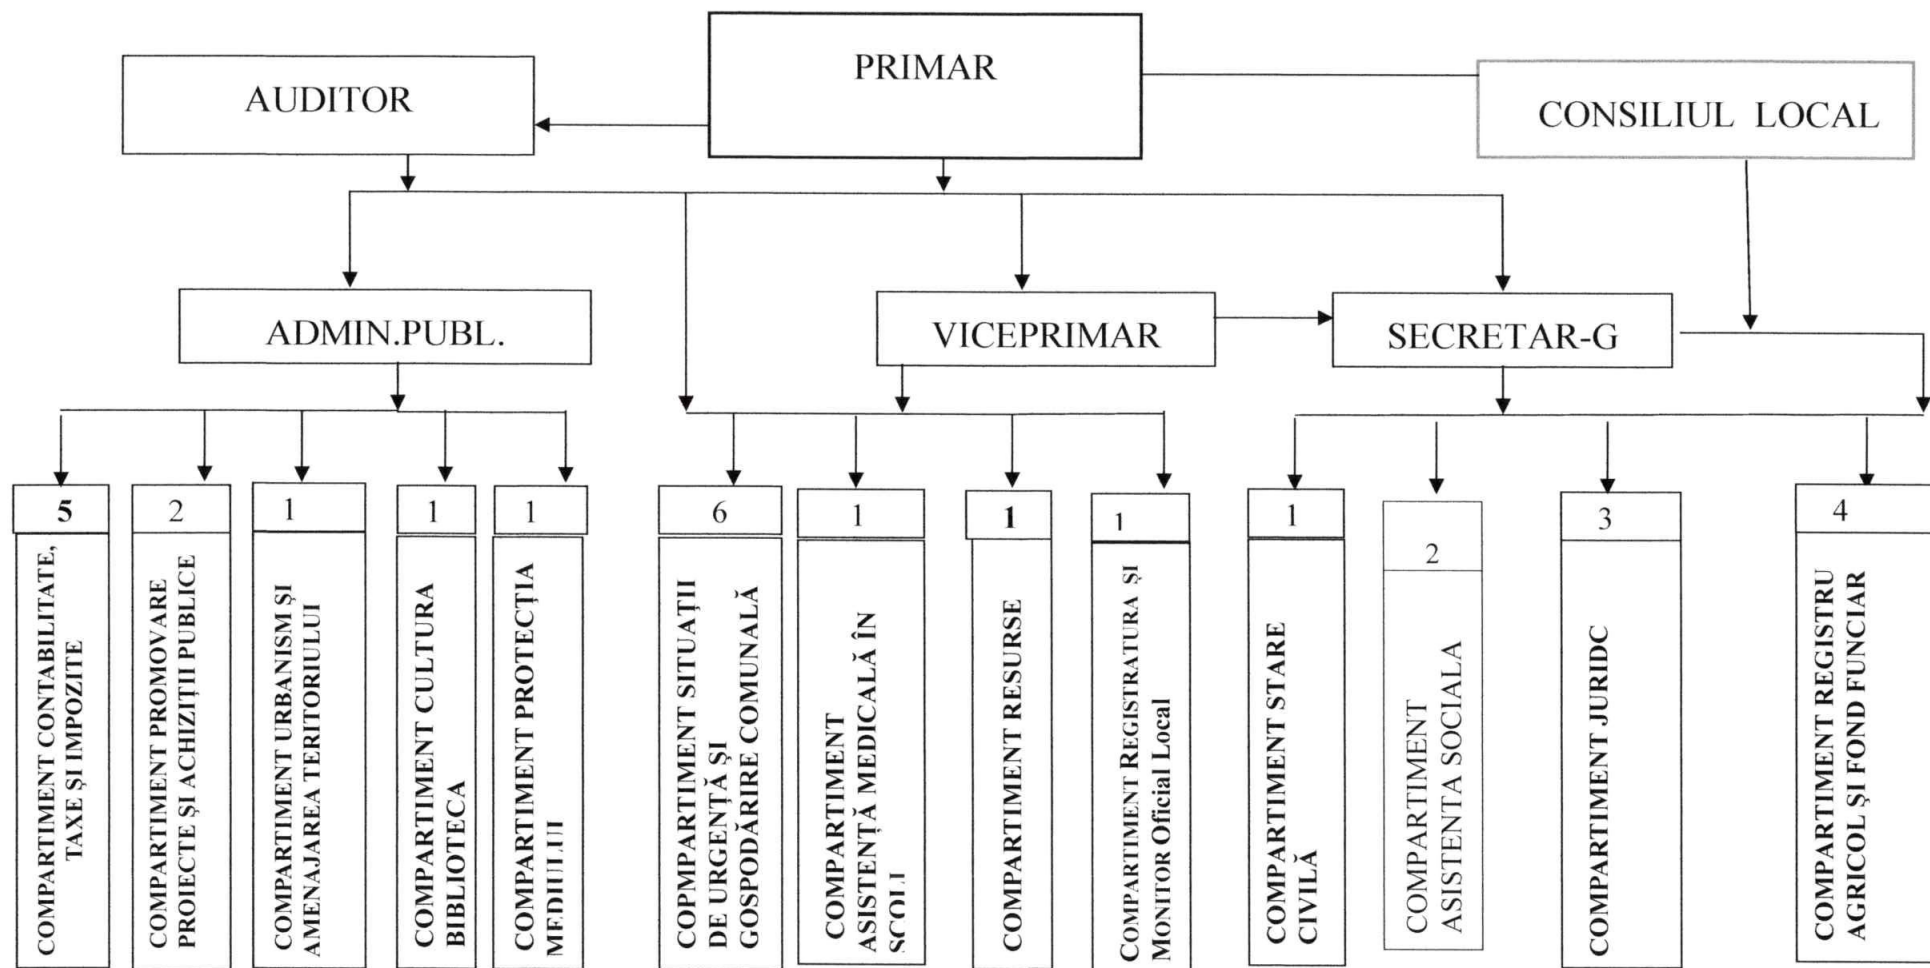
PRIMAR

AUDITOR

CONSILIUL LOCAL

ADMIN.PUBL.

VICEPRIMAR

SECRETAR-G

5
COMPARTIMENT CONTABILITATE, TAXE ȘI IMPOZITE

2
COMPARTIMENT PROMOVARE PROIECTE ȘI ACHIZIȚII PUBLICE

1
COMPARTIMENT URBANISM ȘI AMENAJAREA TERITORIULUI

1
COMPARTIMENT CULTURA BIBLIOTECA

1
COMPARTIMENT PROTECȚIA MEDIULUI

6
COPMPARTIMENT SITUAȚII DE URGENȚĂ ȘI GOSPODĂRIRE COMUNALĂ

1
COMPARTIMENT ASISTENȚĂ MEDICALĂ ÎN ȘCOLI

1
COMPARTIMENT RESURSE

1
COMPARTIMENT REGISTRATURA ȘI MONITOR Oficial Local

1
COMPARTIMENT STARE CIVILĂ

2
COMPARTIMENT ASISTENTA SOCIALA

3
COMPARTIMENT JURIDC

4
COMPARTIMENT REGISTRU AGRICOL ȘI FOND FUNCIAR